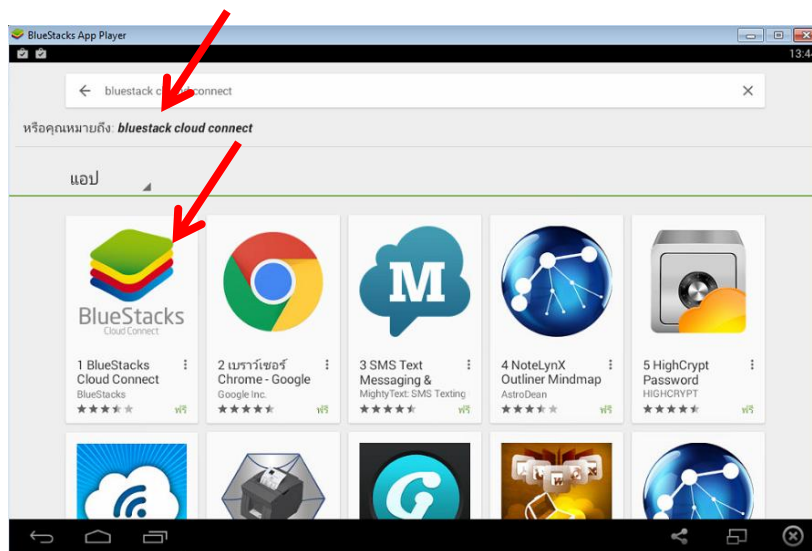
BlueStacks App Player

13:4

bluestack c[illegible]connect

หรือคุณหมายถึง: bluestack cloud connect

แอป

BlueStacks
Cloud Connect

1 BlueStacks Cloud Connect
BlueStacks
ฟรี

2 เบราว์เซอร์ Chrome - Google
Google Inc.
ฟรี

M

3 SMS Text Messaging &
MightyText: SMS Texting
ฟรี

4 NoteLynX Outliner Mindmap
AstroDean
ฟรี

5 HighCrypt Password
HIGHCRYPT
ฟรี